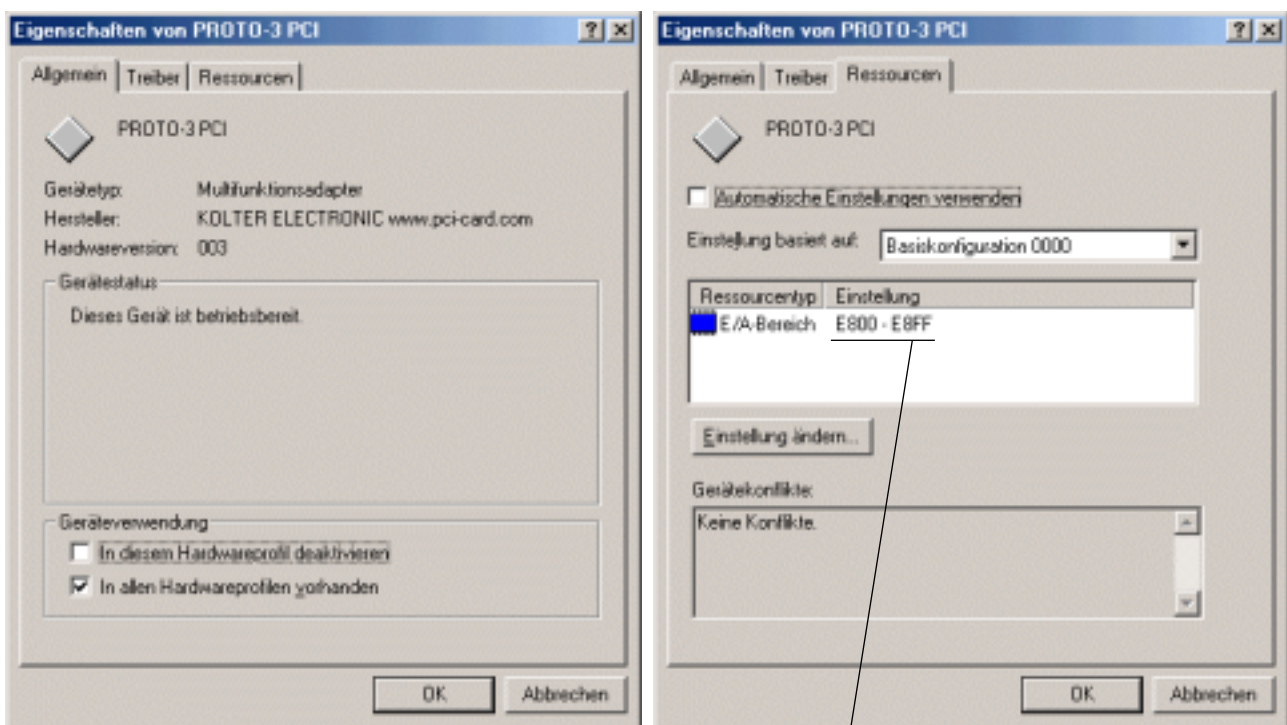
Eigenschaften von PROTO-3 PCI ? ×

Allgemein | Treiber | Ressourcen

PROTO-3 PCI

Gerätetyp: Multifunktionsadapter
Hersteller: KOLTER ELECTRONIC www.pci-card.com
Hardwareversion: 003

Gerätestatus
Dieses Gerät ist betriebsbereit.

Geräteverwendung
In diesem Hardwareprofil deaktivieren
In allen Hardwareprofilen vorhanden

OK Abbrechen

Eigenschaften von PROTO-3 PCI ? ×

Allgemein | Treiber | Ressourcen

PROTO-3 PCI

Automatische Einstellungen verwenden

Einstellung basiert auf: Basiskonfiguration 0000

| Ressourcentyp | Einstellung |
|---|---|
| E/A-Bereich | E800 - E8FF |

Einstellung ändern...

Gerätekonflikte:
Keine Konflikte.

OK Abbrechen